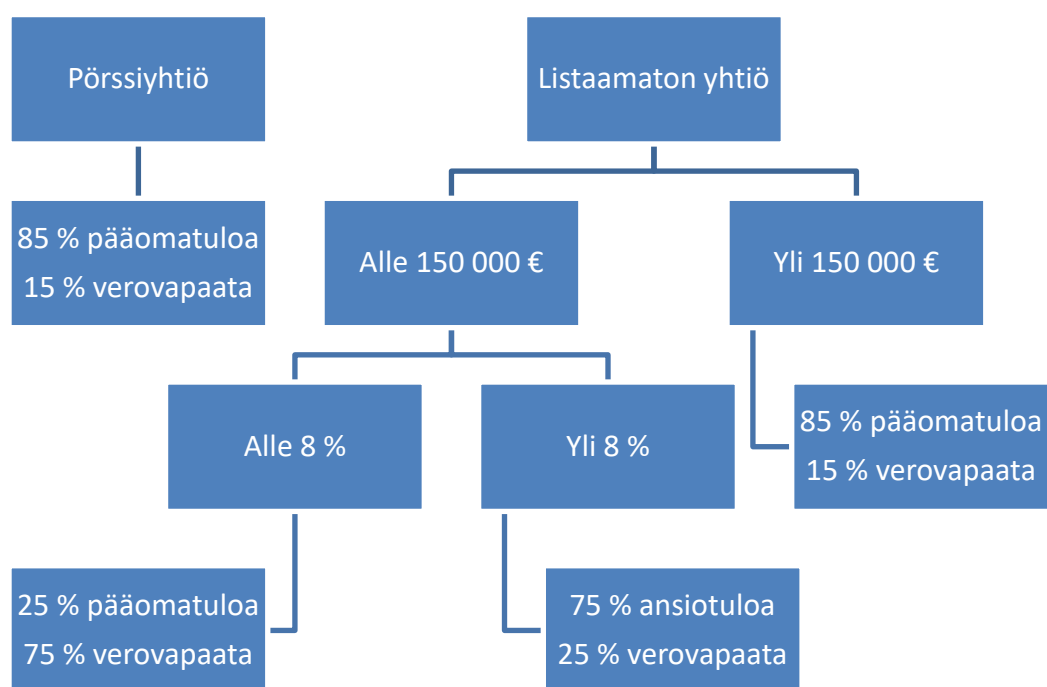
Pörssiyhtiö

85 % pääomatuloa
15 % verovapaata

Listaamaton yhtiö

Alle 150 000 €

Yli 150 000 €

Alle 8 %

Yli 8 %

85 % pääomatuloa
15 % verovapaata

25 % pääomatuloa
75 % verovapaata

75 % ansiotuloa
25 % verovapaata